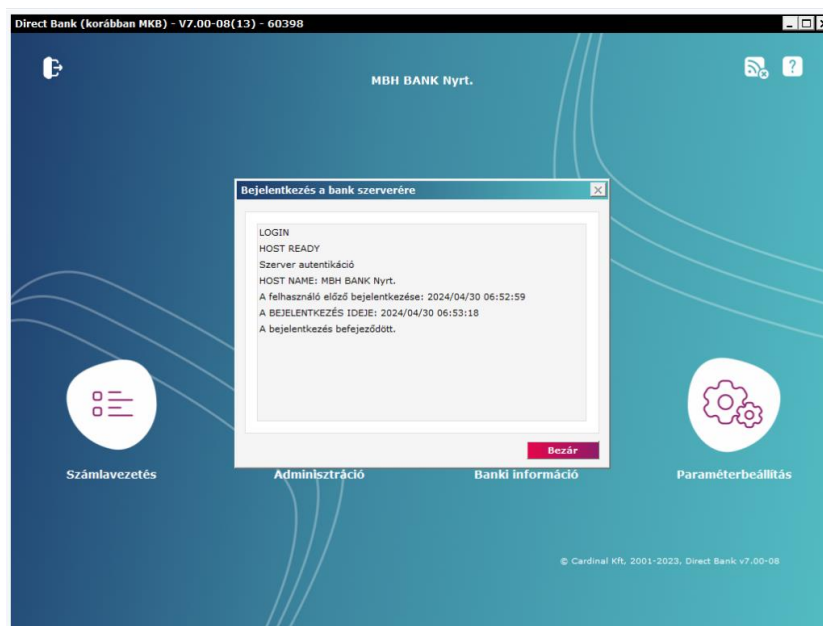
Direct Bank (korábban MKB) - V7.00-08(13) - 60398

MBH BANK Nyrt.

?

Bejelentkezés a bank szerverére

LOGIN
HOST READY
Szerver autentikáció
HOST NAME: MBH BANK Nyrt.
A felhasználó előző bejelentkezése: 2024/04/30 06:52:59
A BEJELENTKEZÉS IDEJE: 2024/04/30 06:53:18
A bejelentkezés befejeződött.

Bezár

Számlavezetés

Adminisztráció

Banki információ

Paraméterbeállítás

© Cardinal Kft. 2001-2023. Direct Bank v7.00-08